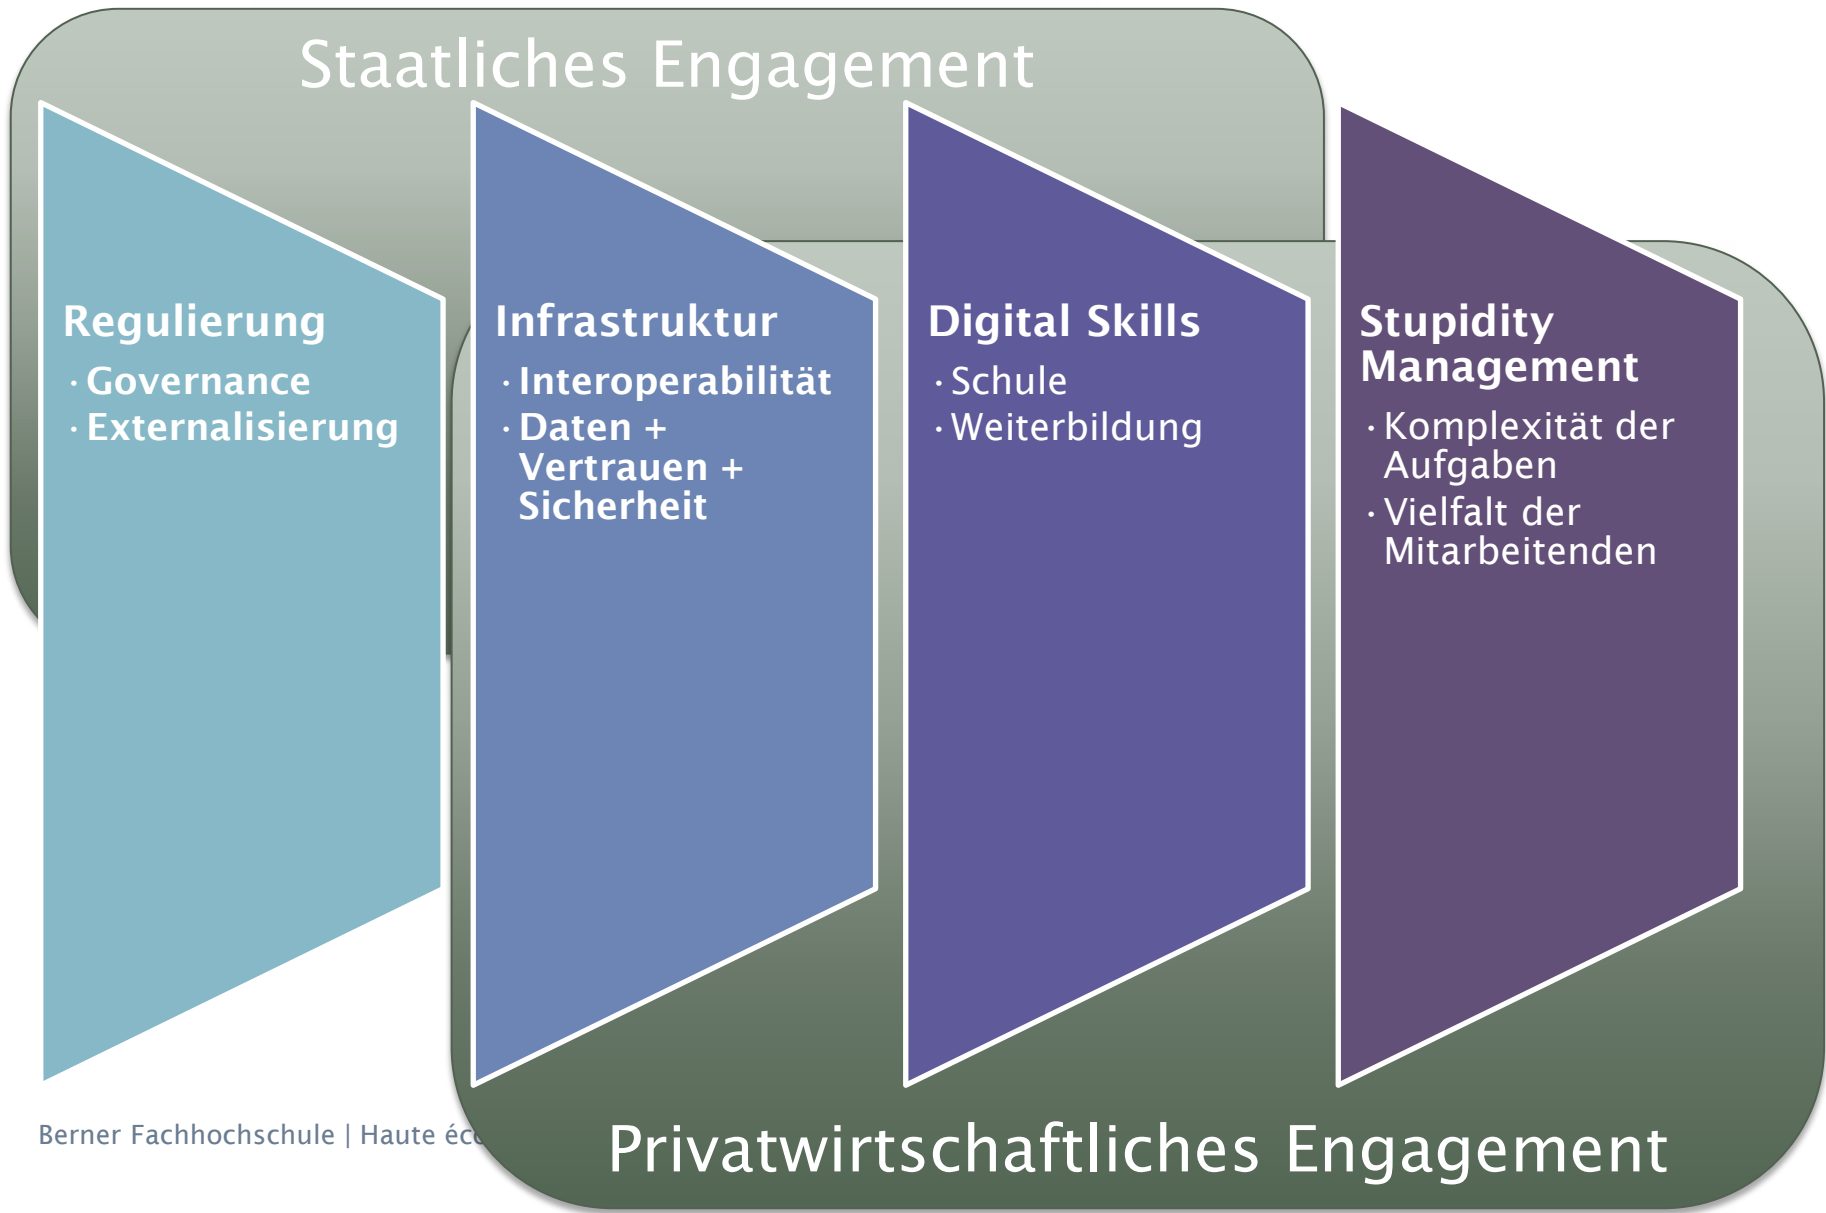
Staatliches Engagement

Regulierung
· Governance
· Externalisierung

Infrastruktur
· Interoperabilität
· Daten + Vertrauen + Sicherheit

Digital Skills
· Schule
· Weiterbildung

Stupidity Management
· Komplexität der Aufgaben
· Vielfalt der Mitarbeitenden

Berner Fachhochschule | Haute éc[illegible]

Privatwirtschaftliches Engagement